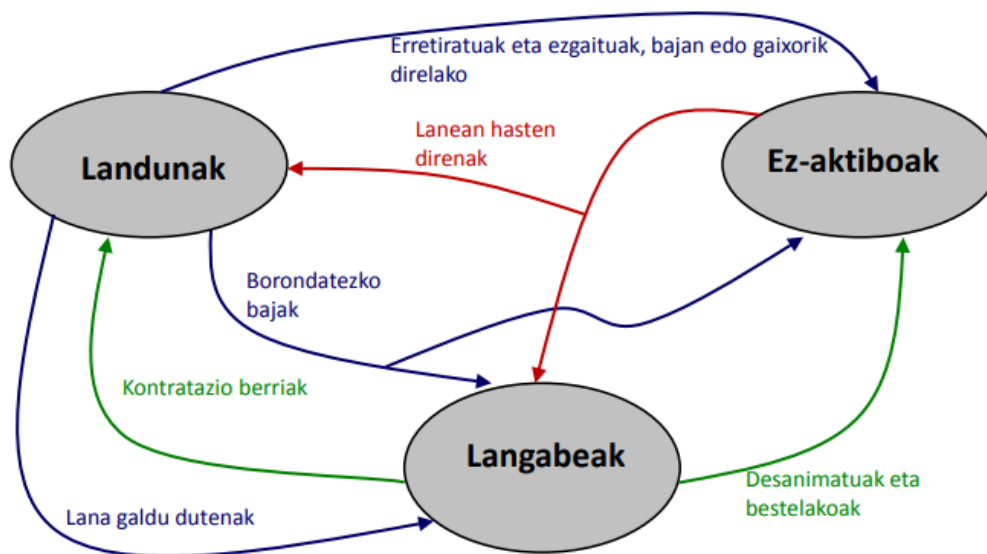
Erretiratuak eta ezgaituak, bajan edo gaixorik direlako

Lanean hasten direnak

Landunak

Ez-aktiboak

Borondatezko bajak

Kontratazio berriak

Langabeak

Desanimatuak eta bestelakoak

Lana galdu dutenak